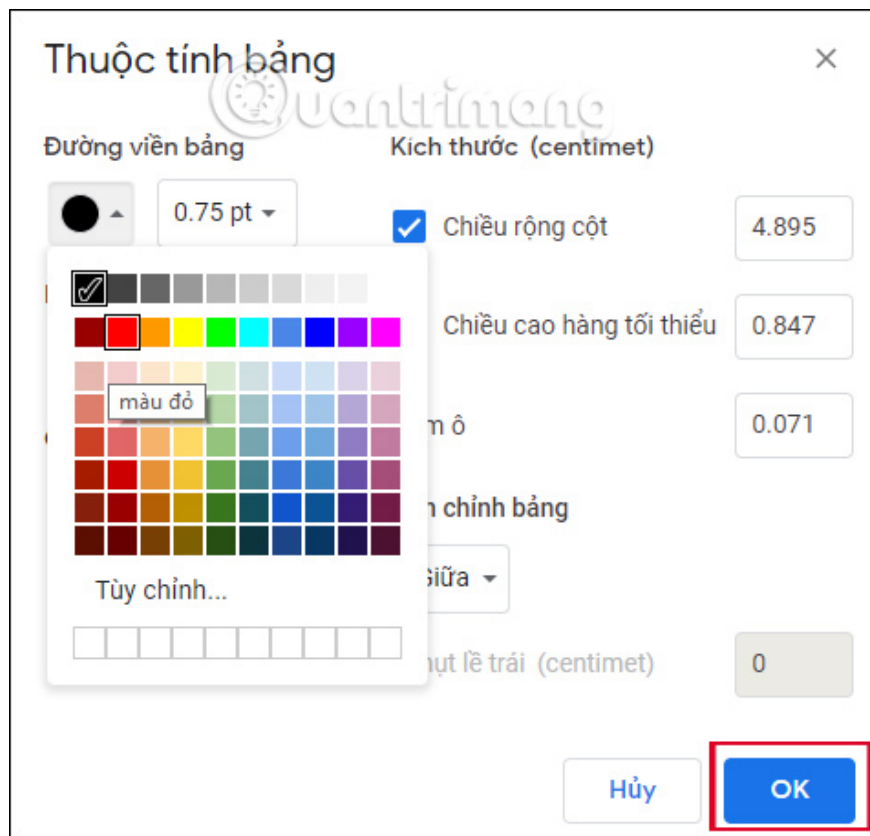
Thuộc tính bảng

×

Quantrimang

Đường viền bảng

0.75 pt

màu đỏ

Tùy chỉnh...

Kích thước (centimet)

Chiều rộng cột

4.895

Chiều cao hàng tối thiểu

0.847

m ô

0.071

n chỉnh bảng

Giữa

hụt lề trái (centimet)

0

Hủy

OK